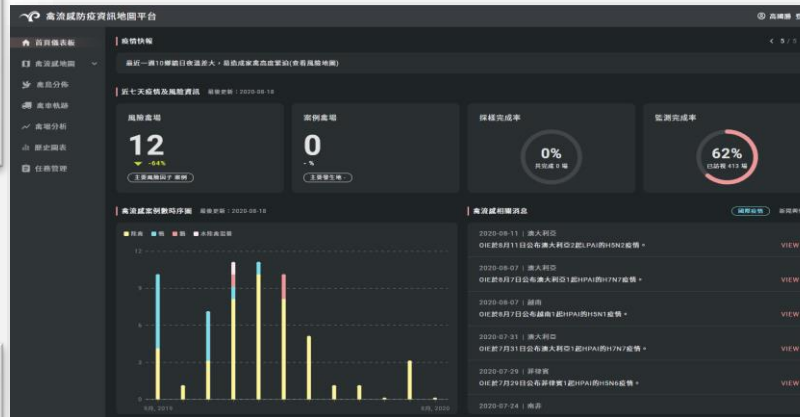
禽流感防疫資訊地圖平台

高曉勝

首頁儀表板
禽流感地圖
禽畜分佈
禽車軌跡
禽場分析
歷史圖表
任務管理

疫情快報
< 5 / 5
最近一週10鄉鎮日夜溫差大，易造成家禽患病緊張(查看風險地圖)

近七天疫情及風險資訊 最後更新：2020-08-18

風險禽場
12
-64%
主要風險因子 案例

案例禽場
0
- %
主要發生地 -

採樣完成率
0%
共完成 0 場

監測完成率
62%
已訪視 413 場

禽流感案例數時序圖 最後更新：2020-08-18
雞 鴨 鵝 水禽禽混養
12
9
6
3
0
8月, 2019
8月, 2020

禽流感相關消息
國際疫情 新聞

2020-08-11 | 澳大利亞
OIE於8月11日公布澳大利亞2起LPAI的H5N2疫情。
VIEW

2020-08-07 | 澳大利亞
OIE於8月7日公布澳大利亞1起HPAI的H7N7疫情。
VIEW

2020-08-07 | 越南
OIE於8月7日公布越南1起HPAI的H5N1疫情。
VIEW

2020-07-31 | 澳大利亞
OIE於7月31日公布澳大利亞1起HPAI的H7N7疫情。
VIEW

2020-07-29 | 菲律賓
OIE於7月29日公布菲律賓1起HPAI的H5N6疫情。
VIEW

2020-07-24 | 南非